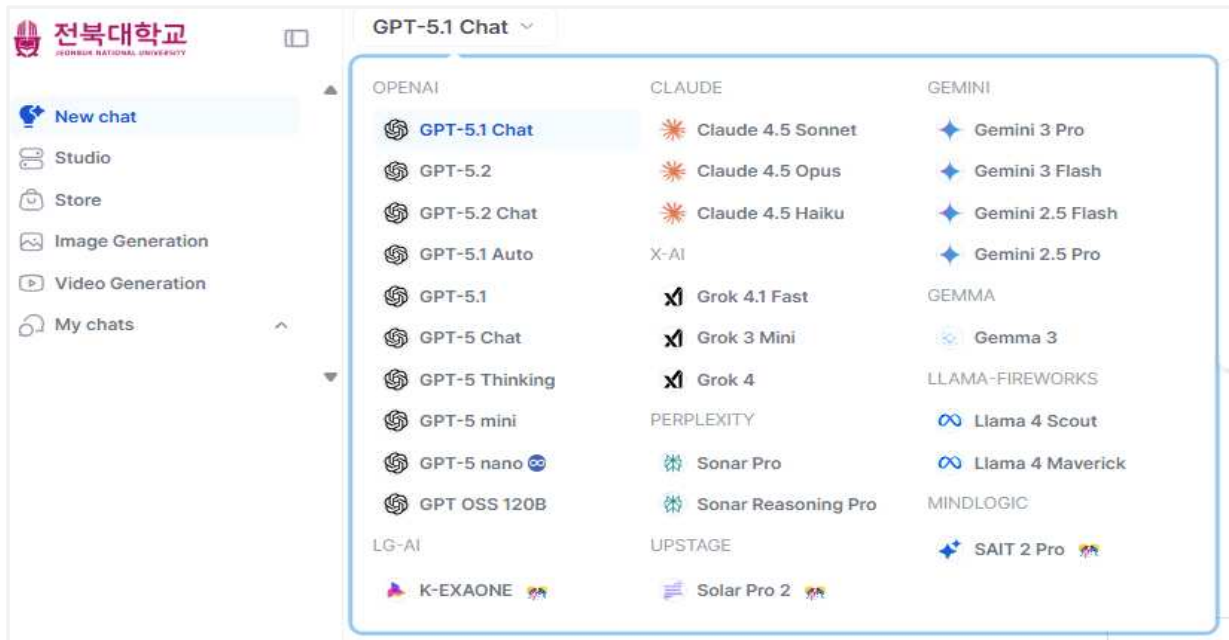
전북대학교
JEONBUK NATIONAL UNIVERSITY

New chat
Studio
Store
Image Generation
Video Generation
My chats

GPT-5.1 Chat

OPENAI
GPT-5.1 Chat
GPT-5.2
GPT-5.2 Chat
GPT-5.1 Auto
GPT-5.1
GPT-5 Chat
GPT-5 Thinking
GPT-5 mini
GPT-5 nano
GPT OSS 120B
LG-AI
K-EXAONE

CLAUDE
Claude 4.5 Sonnet
Claude 4.5 Opus
Claude 4.5 Haiku
X-AI
Grok 4.1 Fast
Grok 3 Mini
Grok 4
PERPLEXITY
Sonar Pro
Sonar Reasoning Pro
UPSTAGE
Solar Pro 2

GEMINI
Gemini 3 Pro
Gemini 3 Flash
Gemini 2.5 Flash
Gemini 2.5 Pro
GEMMA
Gemma 3
LLAMA-FIREWORKS
Llama 4 Scout
Llama 4 Maverick
MINDLOGIC
SAIT 2 Pro